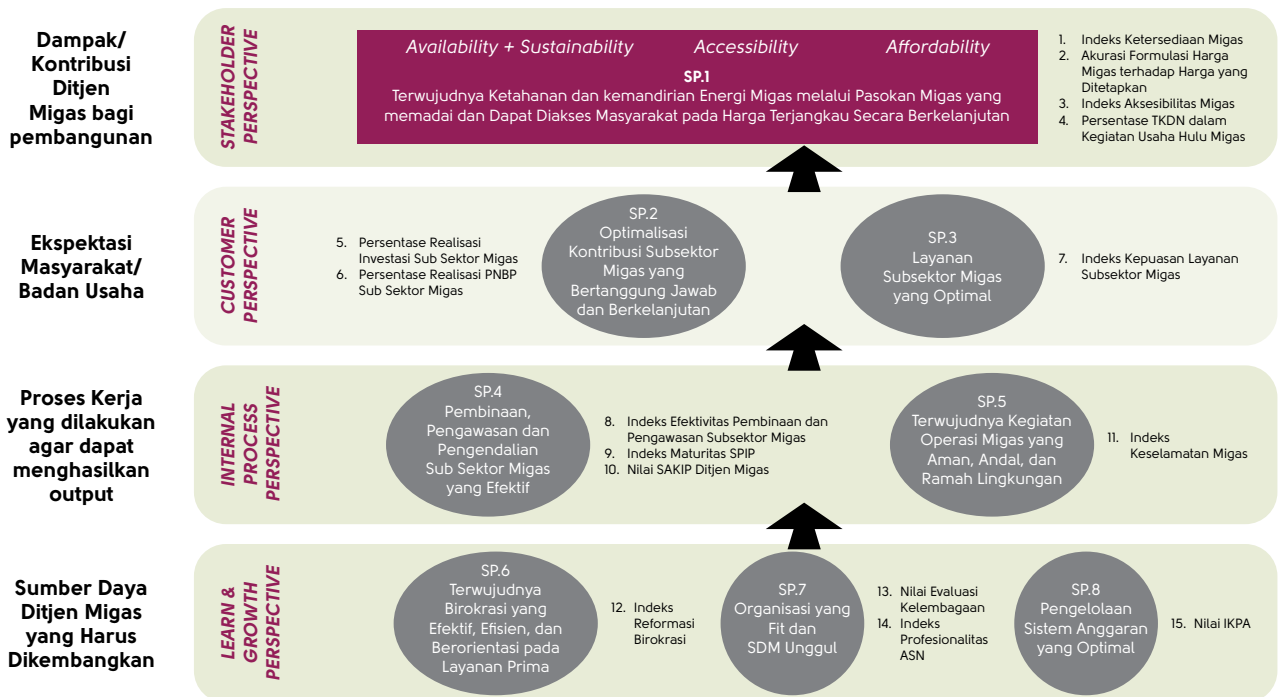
Dampak/ Kontribusi Ditjen Migas bagi pembangunan

STAKEHOLDER PERSPECTIVE

Availability + Sustainability Accessibility Affordability

SP.1
Terwujudnya Ketahanan dan kemandirian Energi Migas melalui Pasokan Migas yang memadai dan Dapat Diakses Masyarakat pada Harga Terjangkau Secara Berkelanjutan

1. Indeks Ketersediaan Migas
2. Akurasi Formulasi Harga Migas terhadap Harga yang Ditetapkan
3. Indeks Aksesibilitas Migas
4. Persentase TKDN dalam Kegiatan Usaha Hulu Migas

Ekspektasi Masyarakat/ Badan Usaha

CUSTOMER PERSPECTIVE

5. Persentase Realisasi Investasi Sub Sektor Migas
6. Persentase Realisasi PNBP Sub Sektor Migas

SP.2
Optimalisasi Kontribusi Subsektor Migas yang Bertanggung Jawab dan Berkelanjutan

SP.3
Layanan Subsektor Migas yang Optimal

7. Indeks Kepuasan Layanan Subsektor Migas

Proses Kerja yang dilakukan agar dapat menghasilkan output

INTERNAL PROCESS PERSPECTIVE

SP.4
Pembinaan, Pengawasan dan Pengendalian Sub Sektor Migas yang Efektif

8. Indeks Efektivitas Pembinaan dan Pengawasan Subsektor Migas
9. Indeks Maturitas SPIP
10. Nilai SAKIP Ditjen Migas

SP.5
Terwujudnya Kegiatan Operasi Migas yang Aman, Andal, dan Ramah Lingkungan

11. Indeks Keselamatan Migas

Sumber Daya Ditjen Migas yang Harus Dikembangkan

LEARN & GROWTH PERSPECTIVE

SP.6
Terwujudnya Birokrasi yang Efektif, Efisien, dan Berorientasi pada Layanan Prima

12. Indeks Reformasi Birokrasi

SP.7
Organisasi yang Fit dan SDM Unggul

13. Nilai Evaluasi Kelembagaan
14. Indeks Profesionalitas ASN

SP.8
Pengelolaan Sistem Anggaran yang Optimal

15. Nilai IKPA